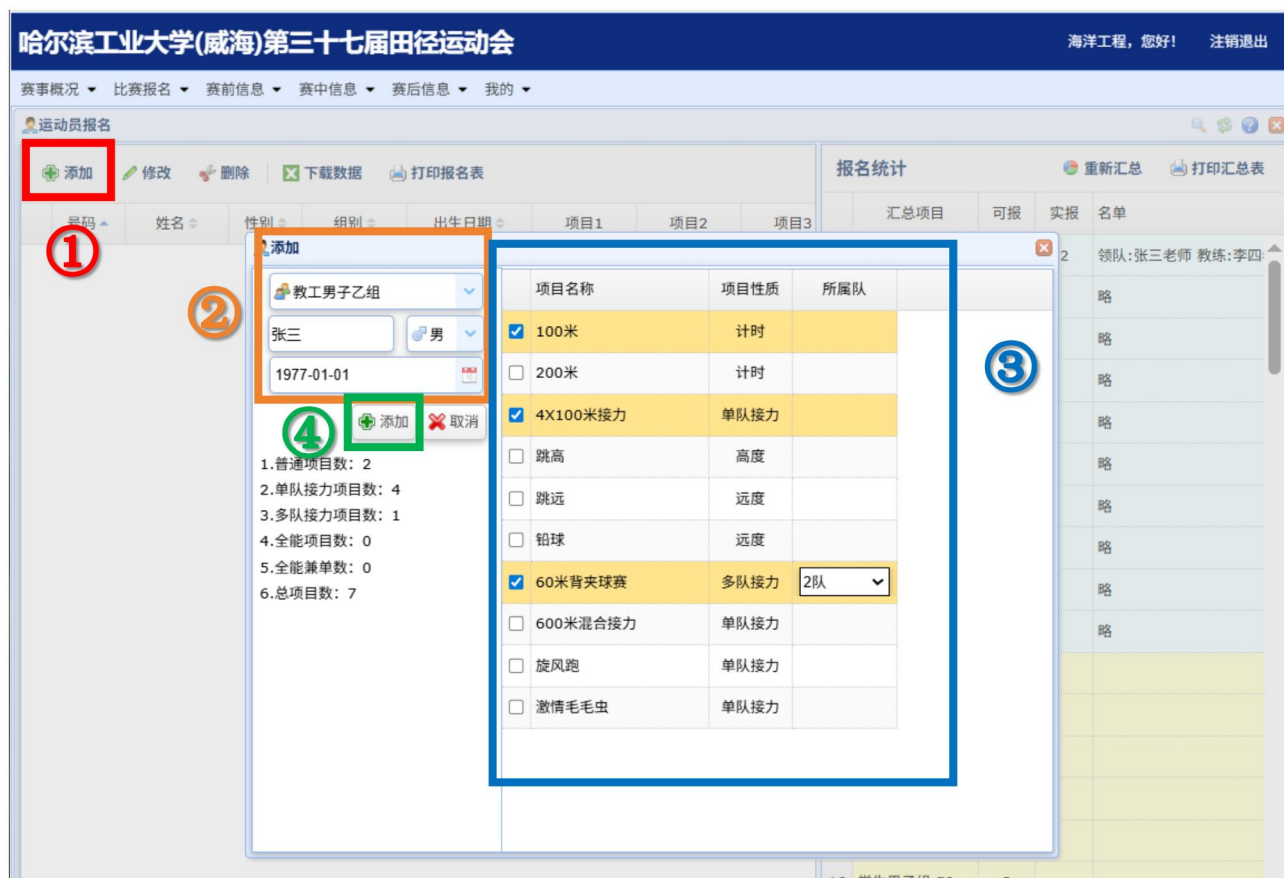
哈尔滨工业大学(威海)第三十七届田径运动会

海洋工程，您好！ 注销退出

赛事概况 ▾ 比赛报名 ▾ 赛前信息 ▾ 赛中信息 ▾ 赛后信息 ▾ 我的 ▾

运动员报名

添加 修改 删除 下载数据 打印报名表

| 号码 | 姓名 | 性别 | 组别 | 出生日期 | 项目1 | 项目2 | 项目3 |
|---|---|---|---|---|---|---|---|

①

报名统计 重新汇总 打印汇总表

| 汇总项目 | 可报 | 实报 | 名单 |
|---|---|---|---|
| | | 2 | 领队:张三老师 教练:李四 |
| | | | 略 |
| | | | 略 |
| | | | 略 |
| | | | 略 |
| | | | 略 |
| | | | 略 |
| | | | 略 |
| | | | 略 |
| | | | 略 |

添加

②

教工男子乙组

张三 男

1977-01-01

④ 添加 取消

1.普通项目数：2
2.单队接力项目数：4
3.多队接力项目数：1
4.全能项目数：0
5.全能兼单数：0
6.总项目数：7

③

| | 项目名称 | 项目性质 | 所属队 |
|---|---|---|---|
| ☑ | 100米 | 计时 | |
| ☐ | 200米 | 计时 | |
| ☑ | 4X100米接力 | 单队接力 | |
| ☐ | 跳高 | 高度 | |
| ☐ | 跳远 | 远度 | |
| ☐ | 铅球 | 远度 | |
| ☑ | 60米背夹球赛 | 多队接力 | 2队 |
| ☐ | 600米混合接力 | 单队接力 | |
| ☐ | 旋风跑 | 单队接力 | |
| ☐ | 激情毛毛虫 | 单队接力 | |